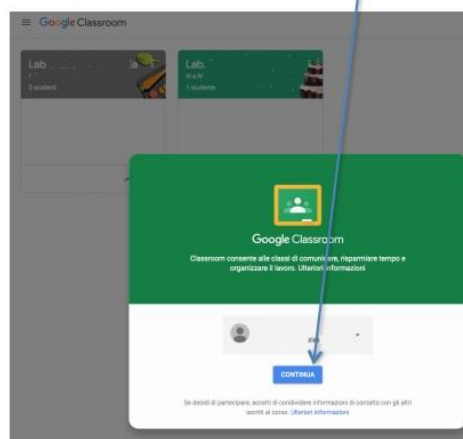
≡ Google Classroom

Lab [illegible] la
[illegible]
3 studenti

Lab.
III e IV
1 studente

Google Classroom

Classroom consente alle classi di comunicare, risparmiare tempo e organizzare il lavoro. Ulteriori informazioni

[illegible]

CONTINUA

Se decidi di partecipare, accetti di condividere informazioni di contatto con gli altri iscritti al corso. Ulteriori informazioni